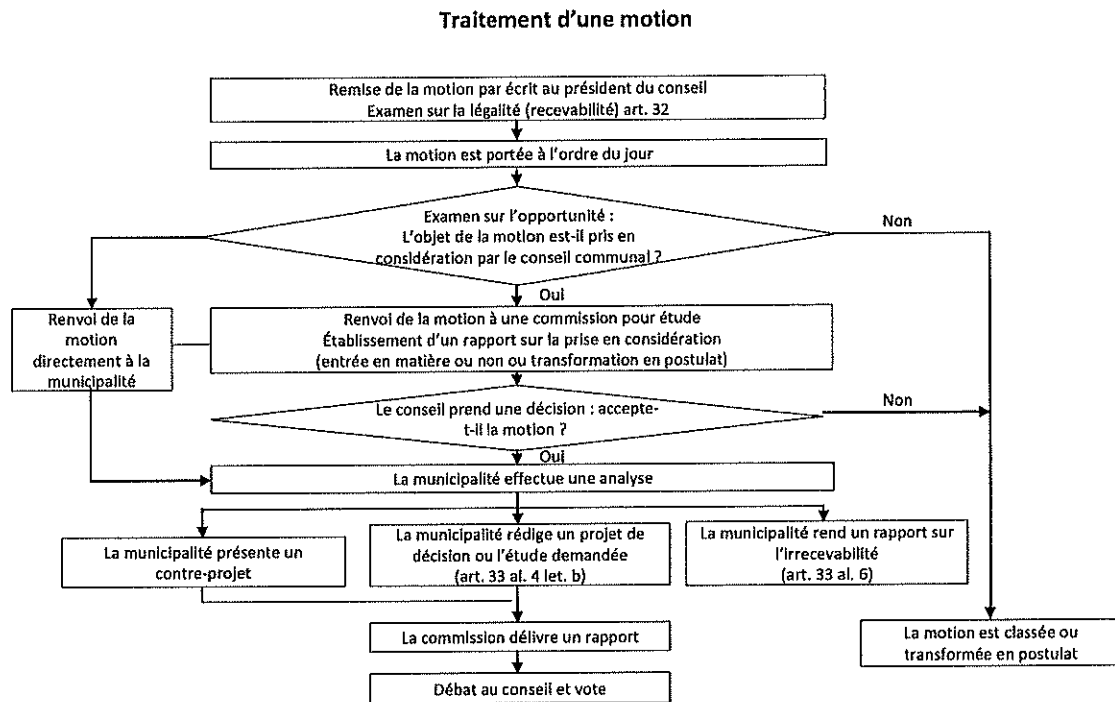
Traitement d'une motion

Remise de la motion par écrit au président du conseil
Examen sur la légalité (recevabilité) art. 32

La motion est portée à l'ordre du jour

Examen sur l'opportunité :
L'objet de la motion est-il pris en considération par le conseil communal ?

Non

Oui

Renvoi de la motion directement à la municipalité

Renvoi de la motion à une commission pour étude
Établissement d'un rapport sur la prise en considération
(entrée en matière ou non ou transformation en postulat)

Le conseil prend une décision : accepte-t-il la motion ?

Non

Oui

La municipalité effectue une analyse

La municipalité présente un contre-projet

La municipalité rédige un projet de décision ou l'étude demandée (art. 33 al. 4 let. b)

La municipalité rend un rapport sur l'irrecevabilité (art. 33 al. 6)

La commission délivre un rapport

Débat au conseil et vote

La motion est classée ou transformée en postulat